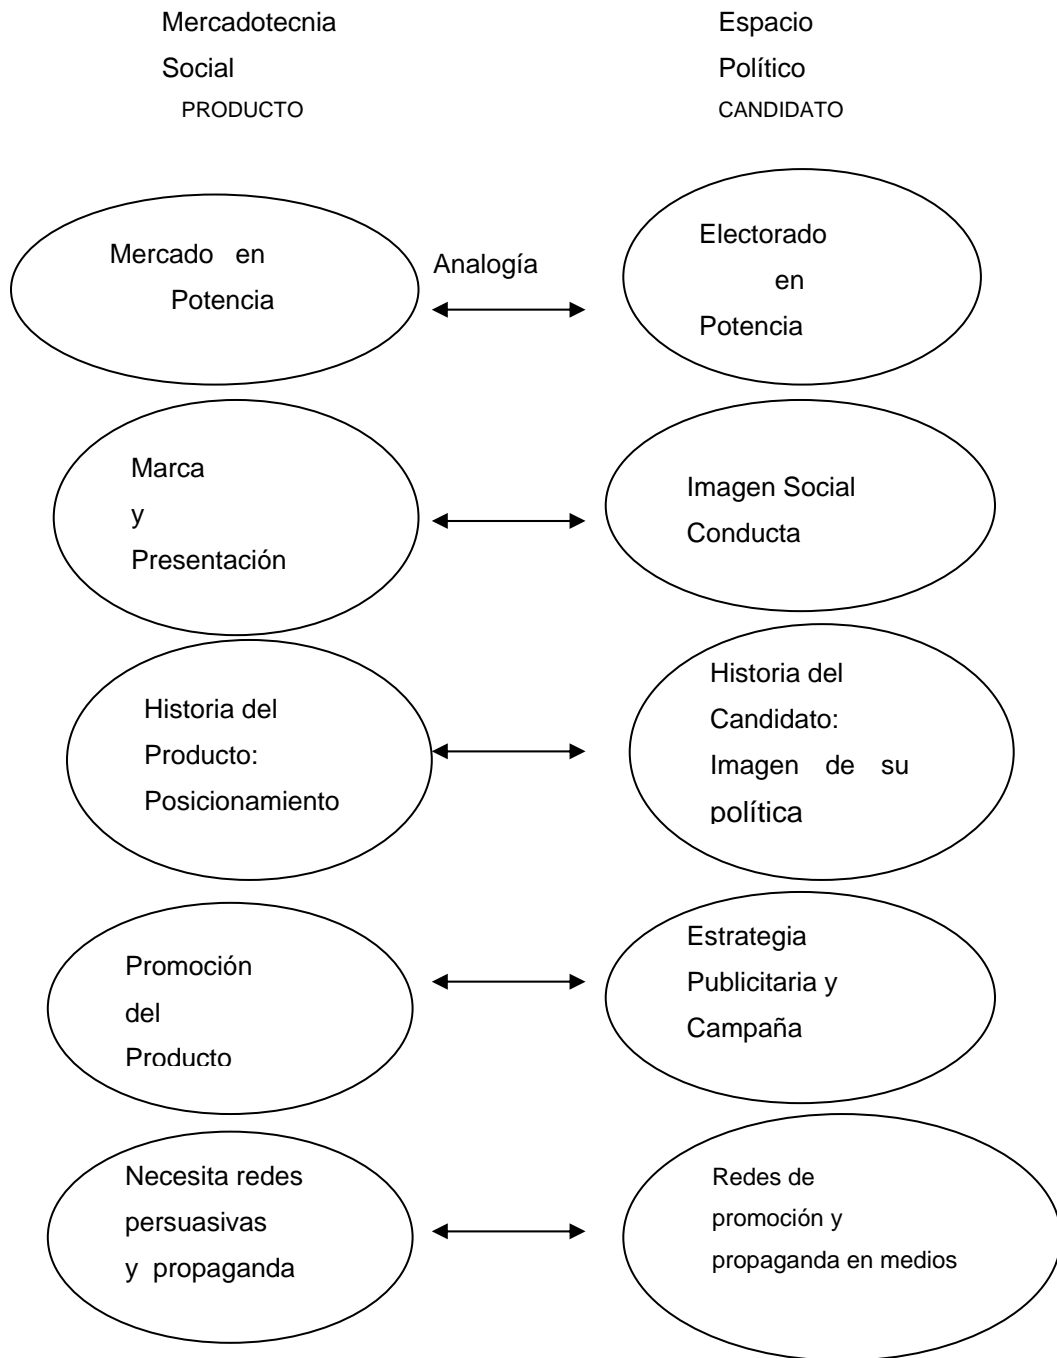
Mercadotecnia Social
PRODUCTO

Espacio Político
CANDIDATO

Mercado en Potencia

Analogía

Electorado en Potencia

Marca y Presentación

Imagen Social Conducta

Historia del Producto: Posicionamiento

Historia del Candidato: Imagen de su política

Promoción del Producto

Estrategia Publicitaria y Campaña

Necesita redes persuasivas y propaganda

Redes de promoción y propaganda en medios